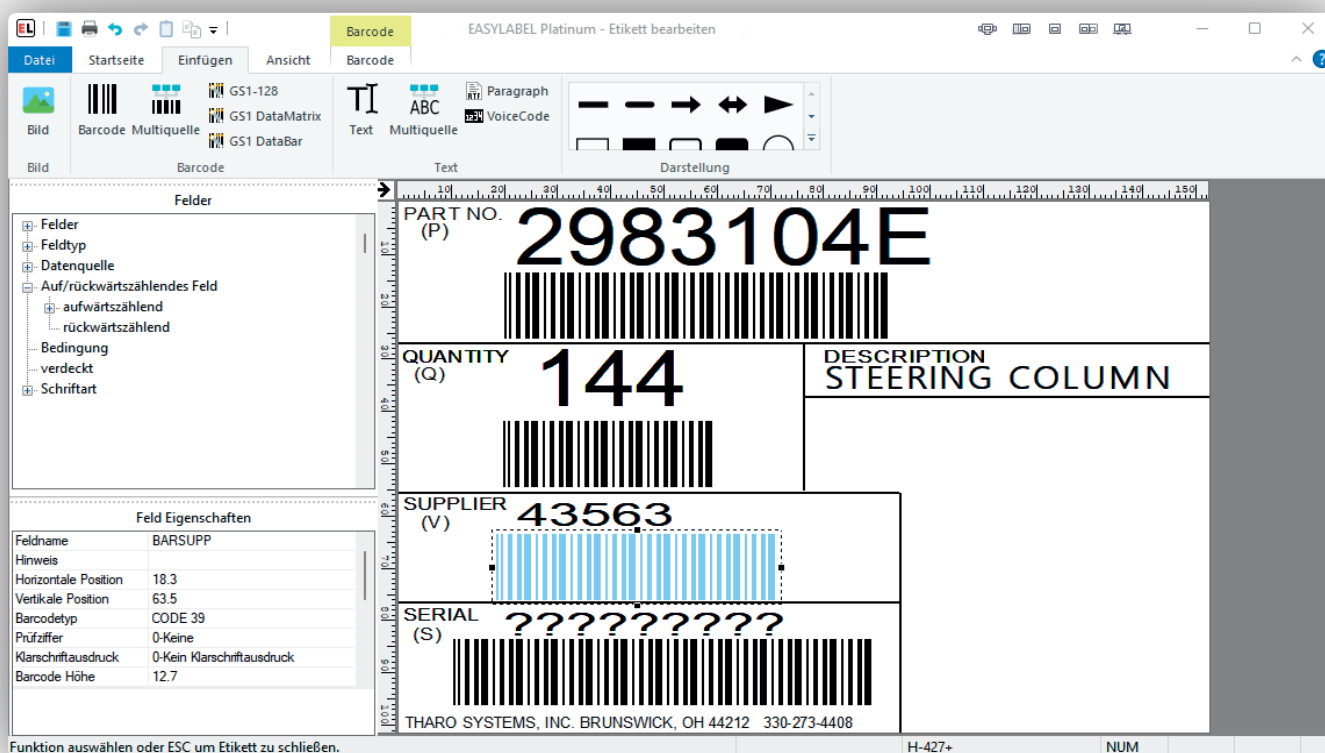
EL

Barcode

EASYLABEL Platinum - Etikett bearbeiten

Datei Startseite Einfügen Ansicht Barcode

Bild
Barcode Multiquelle GS1-128 GS1 DataMatrix GS1 DataBar
Text Multiquelle Paragraph VoiceCode
ABC

Bild Barcode Text Darstellung

Felder
Felder
Feldtyp
Datenquelle
Auf/rückwärtszählendes Feld
aufwärtszählend
rückwärtszählend
Bedingung
verdeckt
Schriftart

Feld Eigenschaften

| Feldname | BARSUPP |
|---|---|
| Hinweis | |
| Horizontale Position | 18.3 |
| Vertikale Position | 63.5 |
| Barcodetyp | CODE 39 |
| Prüfziffer | 0-Keine |
| Klarschriftausdruck | 0-Kein Klarschriftausdruck |
| Barcode Höhe | 12.7 |

10 20 30 40 50 60 70 80 90 100 110 120 130 140 150

PART NO.
(P)
2983104E

QUANTITY
(Q)
144

DESCRIPTION
STEERING COLUMN

SUPPLIER
(V)
43563

SERIAL
(S)
?????????

THARO SYSTEMS, INC. BRUNSWICK, OH 44212 330-273-4408

Funktion auswählen oder ESC um Etikett zu schließen.
H-427+
NUM